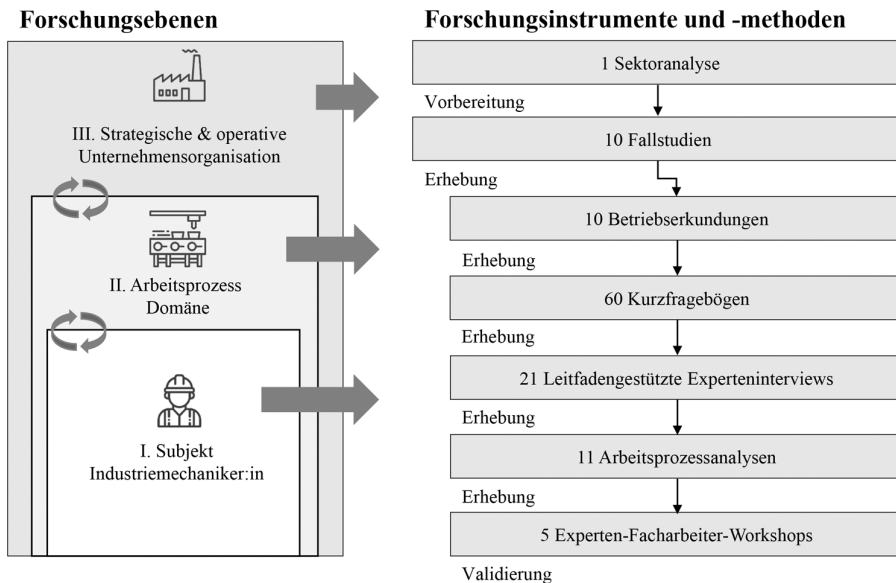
Forschungsebenen

III. Strategische & operative Unternehmensorganisation

II. Arbeitsprozess Domäne

I. Subjekt Industriemechaniker:in

Forschungsinstrumente und -methoden

1 Sektoranalyse

Vorbereitung

10 Fallstudien

Erhebung

10 Betriebserkundungen

Erhebung

60 Kurzfragebögen

Erhebung

21 Leitfadengestützte Experteninterviews

Erhebung

11 Arbeitsprozessanalysen

Erhebung

5 Experten-Facharbeiter-Workshops

Validierung